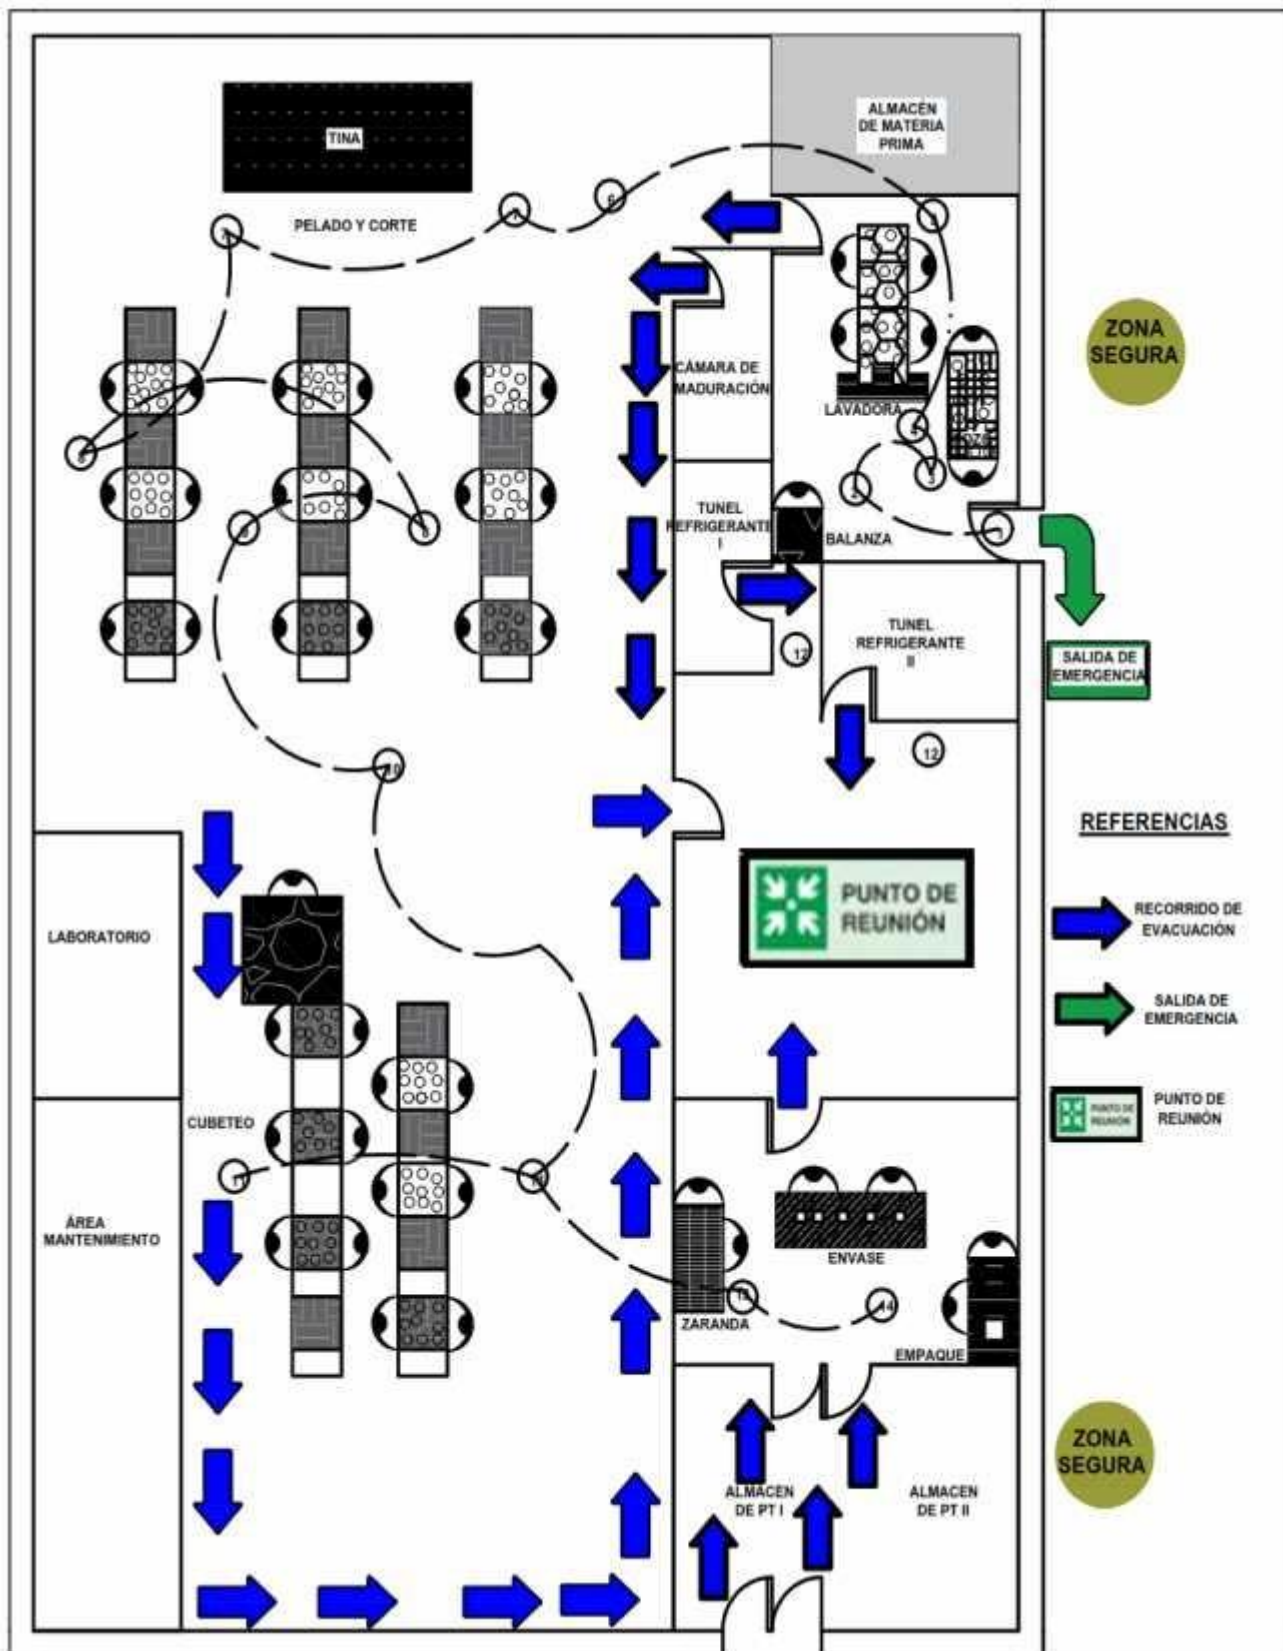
TINA

PELADO Y CORTE

ALMACÉN DE MATERIA PRIMA

CÁMARA DE MADURACIÓN

LAVADORA

ZONA SEGURA

TUNEL REFRIGERANTE I

BALANZA

TUNEL REFRIGERANTE II

SALIDA DE EMERGENCIA

REFERENCIAS

PUNTO DE REUNIÓN

RECORRIDO DE EVACUACIÓN

SALIDA DE EMERGENCIA

PUNTO DE REUNIÓN

LABORATORIO

CUBETEO

ÁREA MANTENIMIENTO

ENVASE

ZARANDA

EMPAQUE

ZONA SEGURA

ALMACEN DE PT I

ALMACEN DE PT II

1 2 3 4 5 6 7 8 9 10 11 12 12 13 14